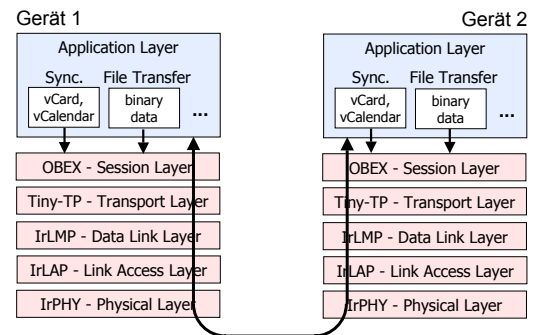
Gerät 1

Application Layer

Sync.

File Transfer

vCard, vCalendar

binary data

...

OBEX - Session Layer

Tiny-TP - Transport Layer

IrLMP - Data Link Layer

IrLAP - Link Access Layer

IrPHY - Physical Layer

Gerät 2

Application Layer

Sync.

File Transfer

vCard, vCalendar

binary data

...

OBEX - Session Layer

Tiny-TP - Transport Layer

IrLMP - Data Link Layer

IrLAP - Link Access Layer

IrPHY - Physical Layer